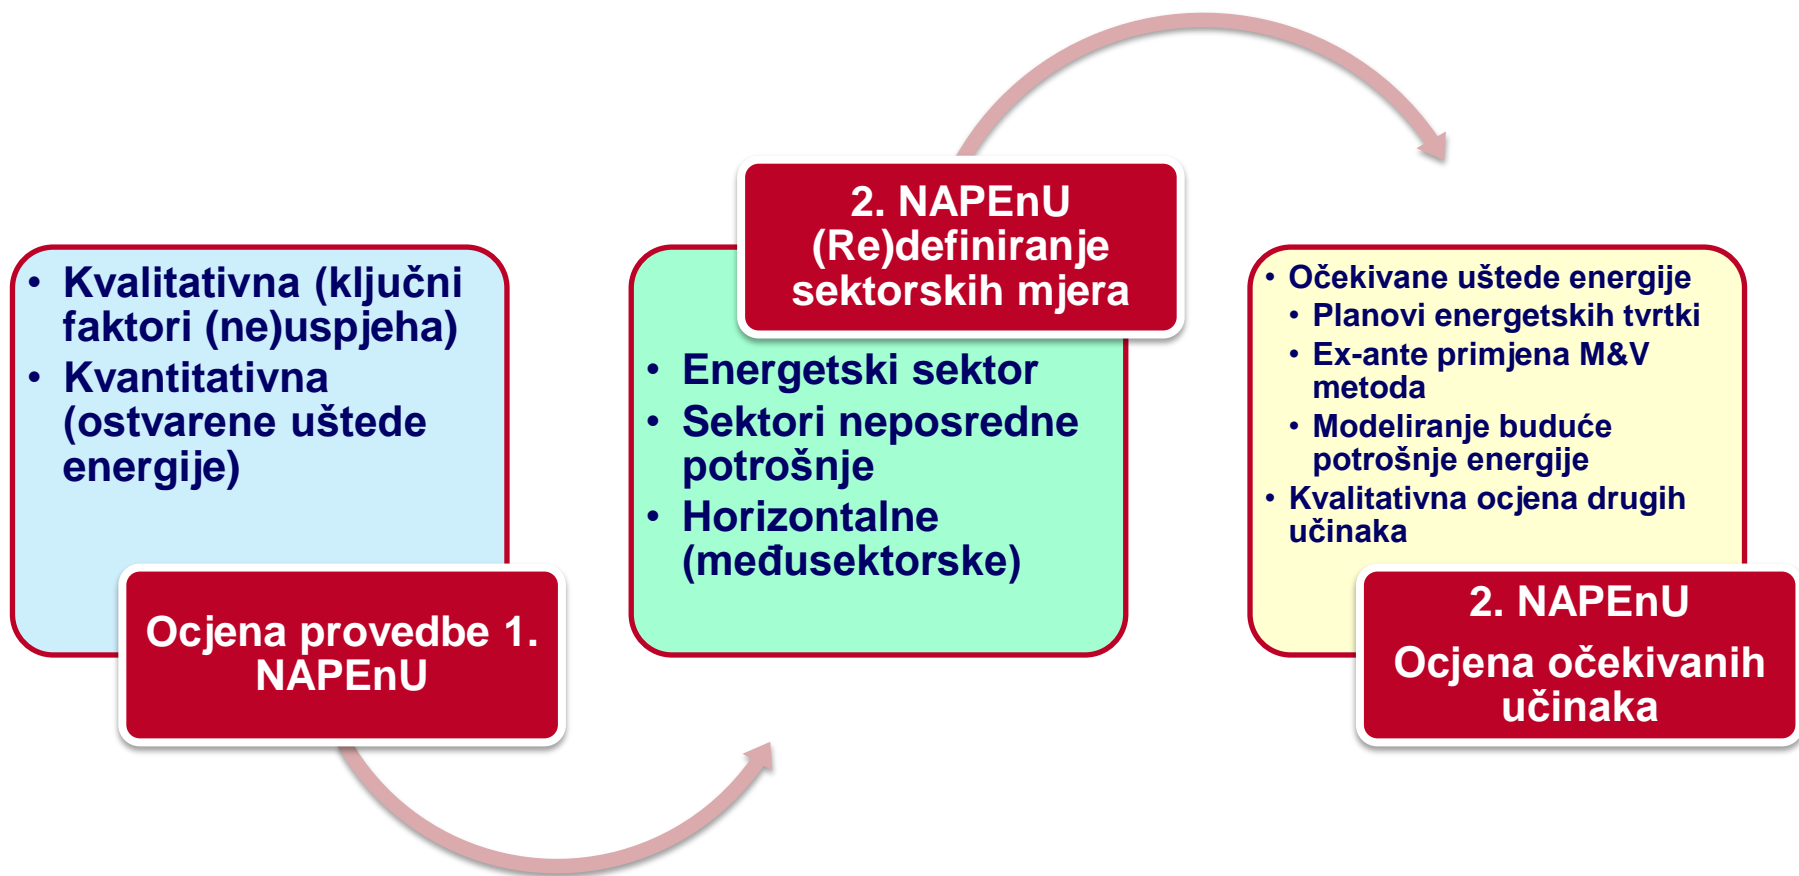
- Kvalitativna (ključni faktori (ne)uspjeha)
- Kvantitativna (ostvarene uštede energije)

Ocjena provedbe 1. NAPEnU

2. NAPEnU (Re)definiranje sektorskih mjera

- Energetski sektor
- Sektori neposredne potrošnje
- Horizontalne (međusektorske)

- Očekivane uštede energije
  - Planovi energetskih tvrtki
  - Ex-ante primjena M&V metoda
  - Modeliranje buduće potrošnje energije
- Kvalitativna ocjena drugih učinaka

2. NAPEnU

Ocjena očekivanih učinaka